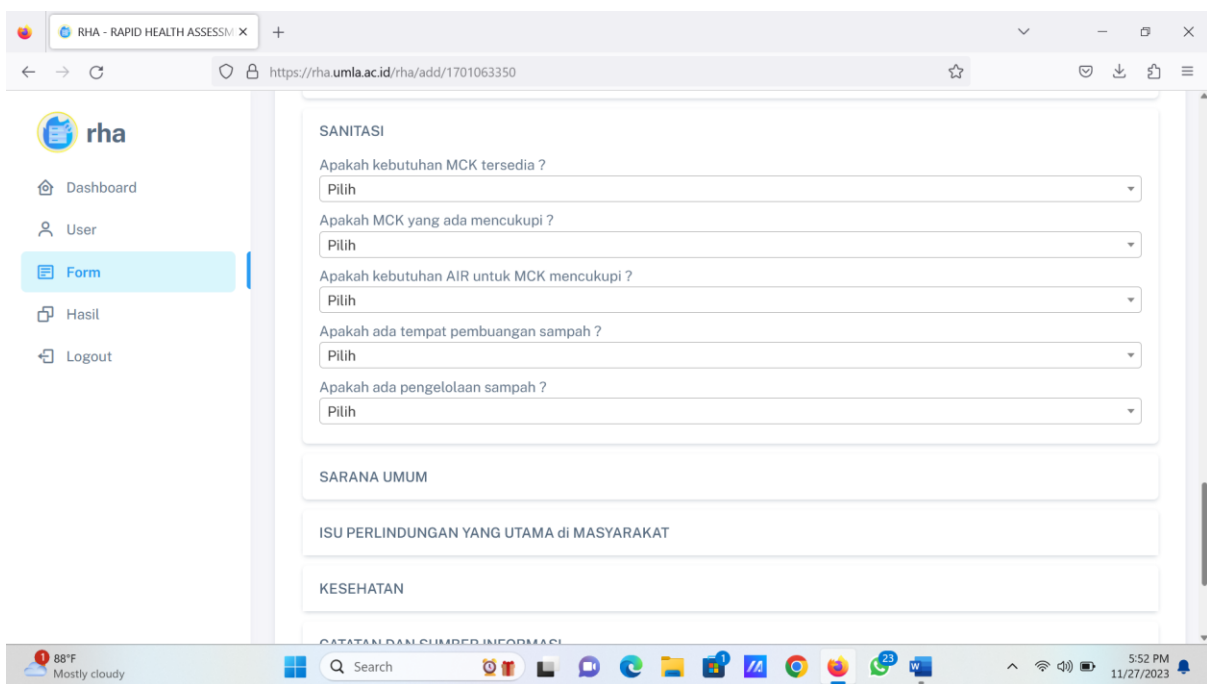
RHA - RAPID HEALTH ASSESSM ×

https://rha.umla.ac.id/rha/add/1701063350

rha

Dashboard

User

Form

Hasil

Logout

SANITASI

Apakah kebutuhan MCK tersedia ?

Pilih

Apakah MCK yang ada mencukupi ?

Pilih

Apakah kebutuhan AIR untuk MCK mencukupi ?

Pilih

Apakah ada tempat pembuangan sampah ?

Pilih

Apakah ada pengelolaan sampah ?

Pilih

SARANA UMUM

ISU PERLINDUNGAN YANG UTAMA di MASYARAKAT

KESEHATAN

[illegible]

88°F
Mostly cloudy

Search

5:52 PM
11/27/2023